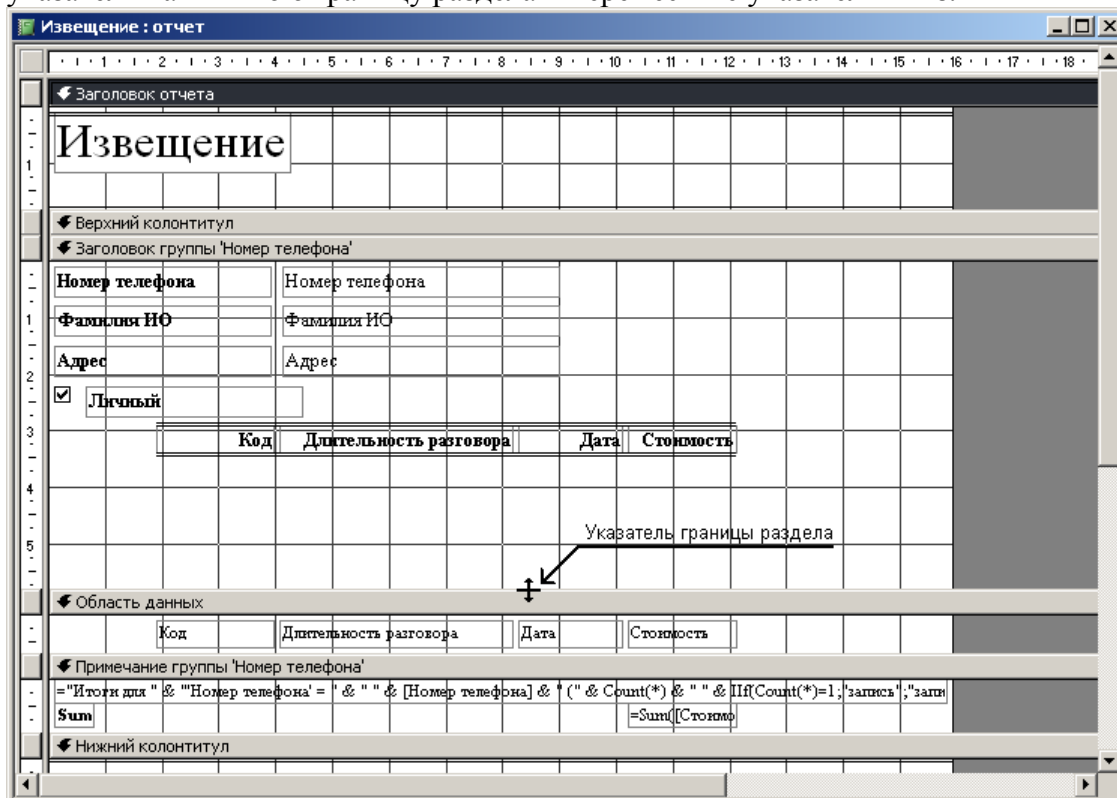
Извещение : отчет

· 1 · 2 · 3 · 4 · 5 · 6 · 7 · 8 · 9 · 10 · 11 · 12 · 13 · 14 · 15 · 16 · 17 · 18 ·

Заголовок отчета

Извещение

Верхний колонтитул

Заголовок группы 'Номер телефона'

Номер телефона | Номер телефона

Фамилия ИО | Фамилия ИО

Адрес | Адрес

Личный

| Код | Длительность разговора | Дата | Стоимость |
|---|---|---|---|

Указатель границы раздела

Область данных

Код | Длительность разговора | Дата | Стоимость

Примечание группы 'Номер телефона'

="Итоги для " & "'Номер телефона' = " & " " & [Номер телефона] & " (" & Count(*) & " " & IIf(Count(*)=1;"запись";"запи

Sum | =Sum([Стоимо

Нижний колонтитул